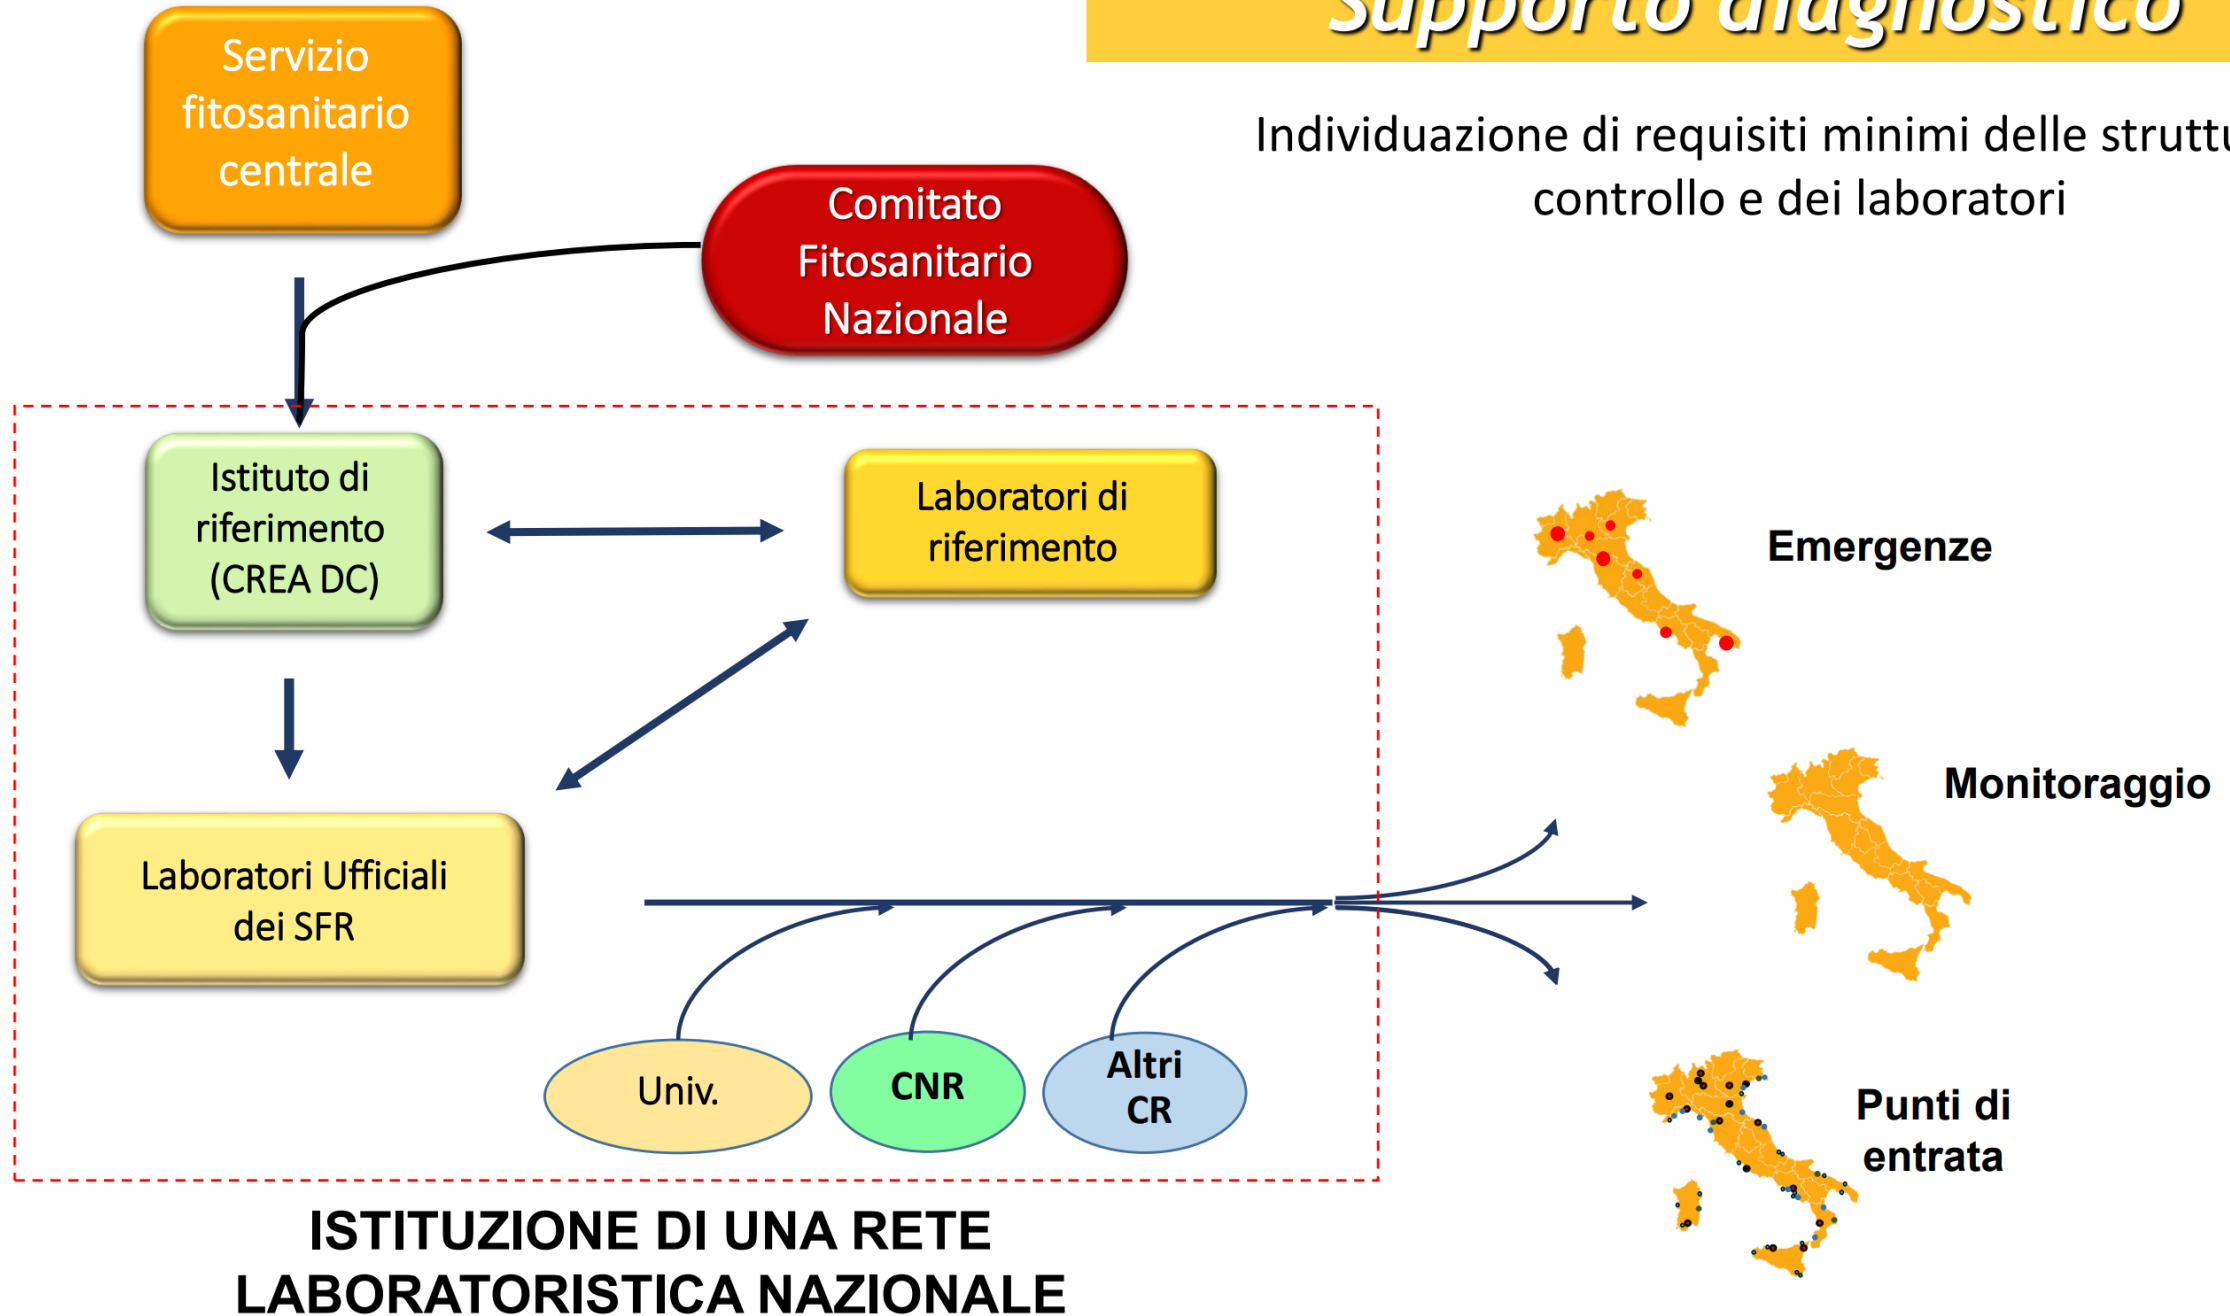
Supporto diagnostico

Individuazione di requisiti minimi delle struttu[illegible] controllo e dei laboratori

Servizio fitosanitario centrale

Comitato Fitosanitario Nazionale

Istituto di riferimento (CREA DC)

Laboratori di riferimento

Laboratori Ufficiali dei SFR

Univ.

CNR

Altri CR

Emergenze

Monitoraggio

Punti di entrata

ISTITUZIONE DI UNA RETE LABORATORISTICA NAZIONALE